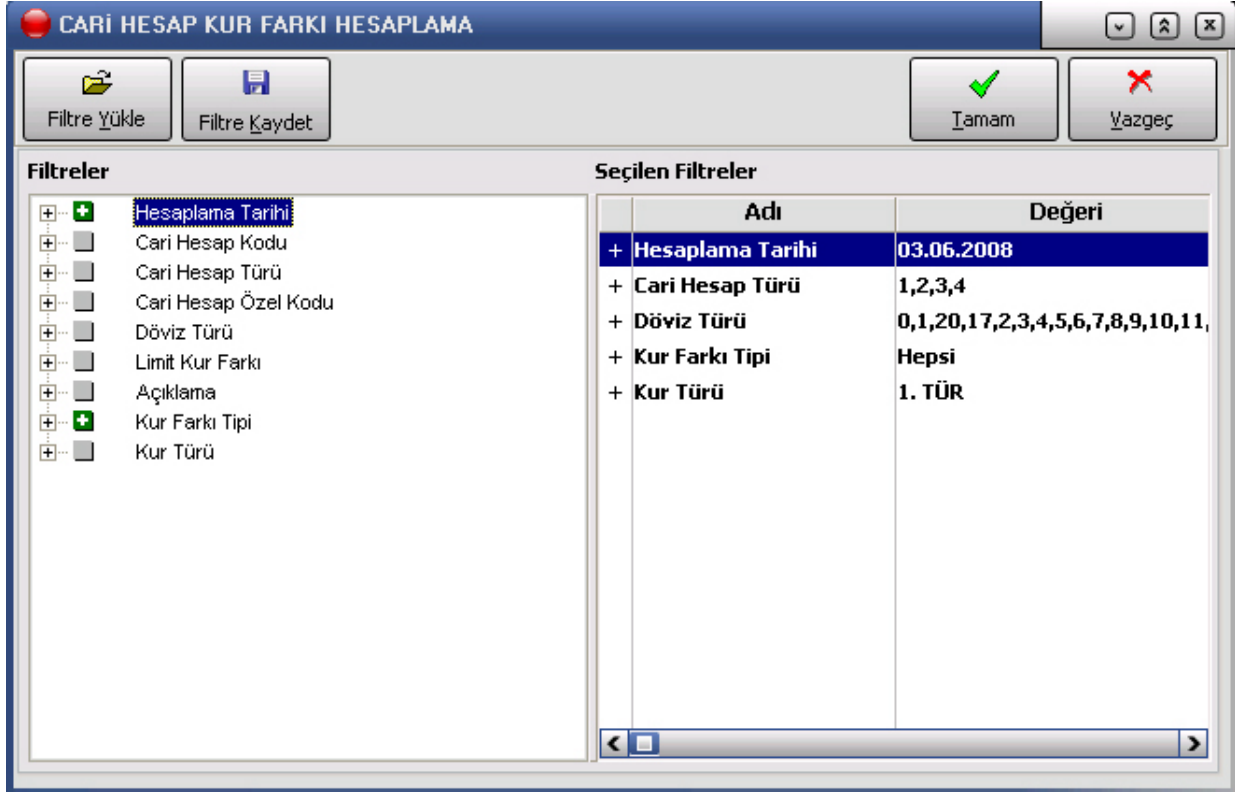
CARİ HESAP KUR FARKI HESAPLAMA

Filtre Yükle
Filtre Kaydet
Tamam
Vazgeç

Filtreler

Hesaplama Tarihi
Cari Hesap Kodu
Cari Hesap Türü
Cari Hesap Özel Kodu
Döviz Türü
Limit Kur Farkı
Açıklama
Kur Farkı Tipi
Kur Türü

Seçilen Filtreler

| | Adı | Değeri |
|---|---|---|
| + | Hesaplama Tarihi | 03.06.2008 |
| + | Cari Hesap Türü | 1,2,3,4 |
| + | Döviz Türü | 0,1,20,17,2,3,4,5,6,7,8,9,10,11, |
| + | Kur Farkı Tipi | Hepsi |
| + | Kur Türü | 1. TÜR |